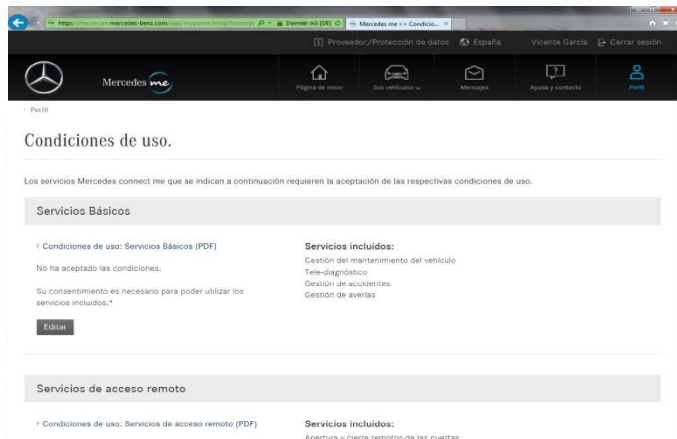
https://me.secure.mercedes-benz.com/wps/myportal/mmp/home/pr  Daimler AG [DE]  Mercedes me >> Condicio...

Proveedor/Protección de datos  España  Vicente García  Cerrar sesión

Mercedes me

Página de inicio  Sus vehículos  Mensajes  Ayuda y contacto  Perfil

Perfil

Condiciones de uso.

Los servicios Mercedes connect me que se indican a continuación requieren la aceptación de las respectivas condiciones de uso.

Servicios Básicos

Condiciones de uso: Servicios Básicos (PDF)

No ha aceptado las condiciones.

Su consentimiento es necesario para poder utilizar los servicios incluidos.*

Editar

Servicios incluidos:
Gestión del mantenimiento del vehículo
Tele-diagnóstico
Gestión de accidentes
Gestión de averías

Servicios de acceso remoto

Condiciones de uso: Servicios de acceso remoto (PDF)

Servicios incluidos:
Apertura y cierre remotos de las puertas